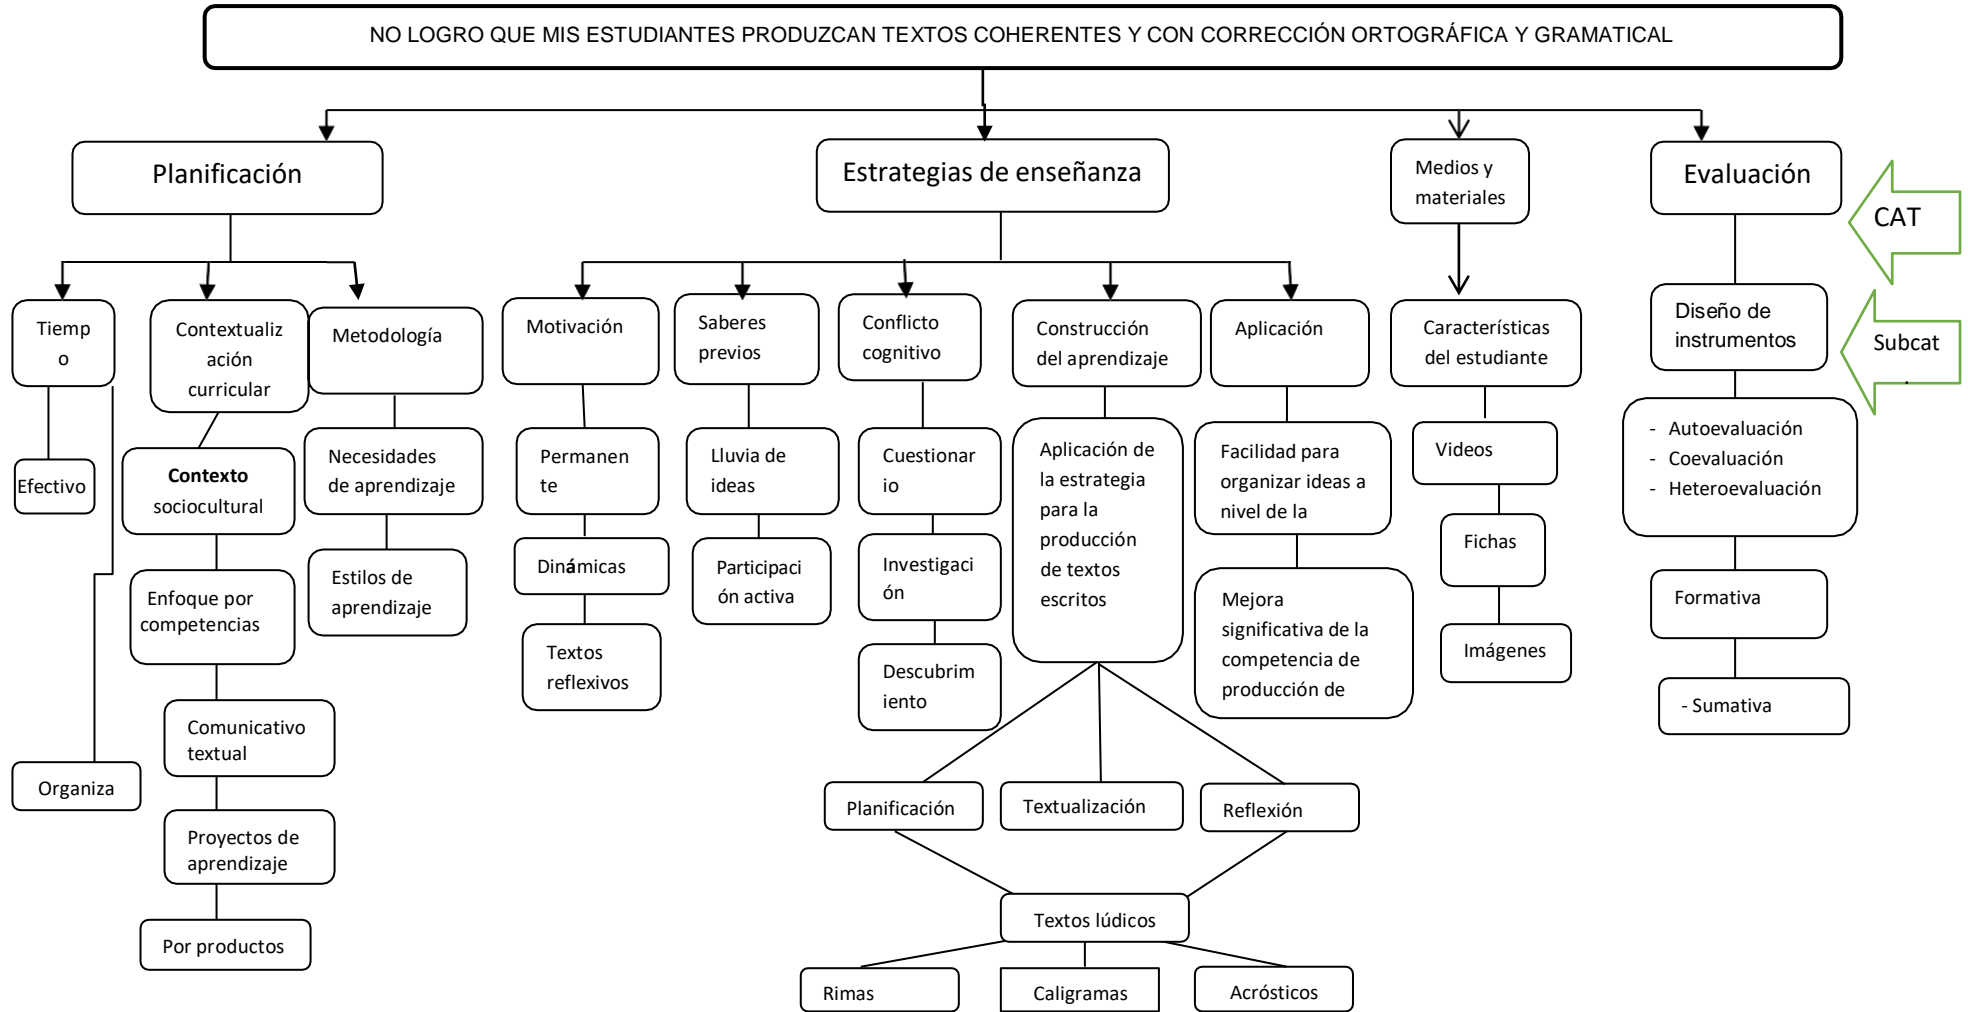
NO LOGRO QUE MIS ESTUDIANTES PRODUZCAN TEXTOS COHERENTES Y CON CORRECCIÓN ORTOGRÁFICA Y GRAMATICAL

Planificación

Tiempo

Efectivo

Organiza

Contextualización curricular

Contexto sociocultural

Enfoque por competencias

Comunicativo textual

Proyectos de aprendizaje

Por productos

Metodología

Necesidades de aprendizaje

Estilos de aprendizaje

Estrategias de enseñanza

Motivación

Permanente

Dinámicas

Textos reflexivos

Saberes previos

Lluvia de ideas

Participación activa

Conflicto cognitivo

Cuestionario

Investigación

Descubrimiento

Construcción del aprendizaje

Aplicación de la estrategia para la producción de textos escritos

Planificación

Textualización

Reflexión

Textos lúdicos

Rimas

Caligramas

Acrósticos

Aplicación

Facilidad para organizar ideas a nivel de la

Mejora significativa de la competencia de producción de

Medios y materiales

Características del estudiante

Videos

Fichas

Imágenes

Evaluación

CAT

Diseño de instrumentos

Subcat

- Autoevaluación
- Coevaluación
- Heteroevaluación

Formativa

- Sumativa